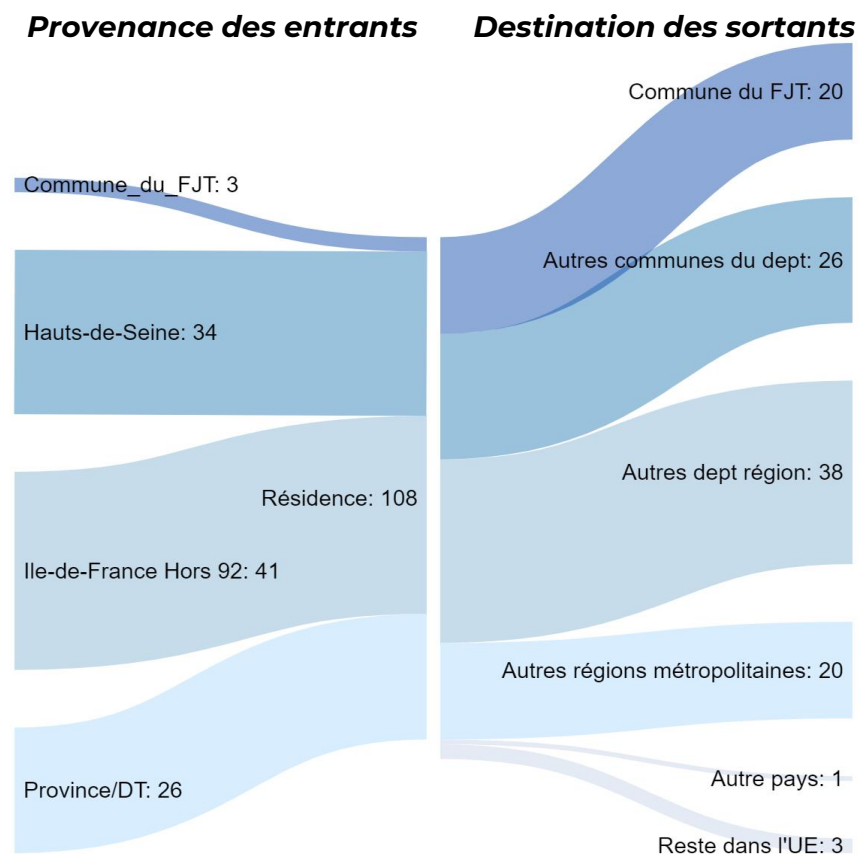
Provenance des entrants

Destination des sortants

Commune_du_FJT: 3

Hauts-de-Seine: 34

Ile-de-France Hors 92: 41

Province/DT: 26

Résidence: 108

Commune du FJT: 20

Autres communes du dept: 26

Autres dept région: 38

Autres régions métropolitaines: 20

Autre pays: 1

Reste dans l'UE: 3